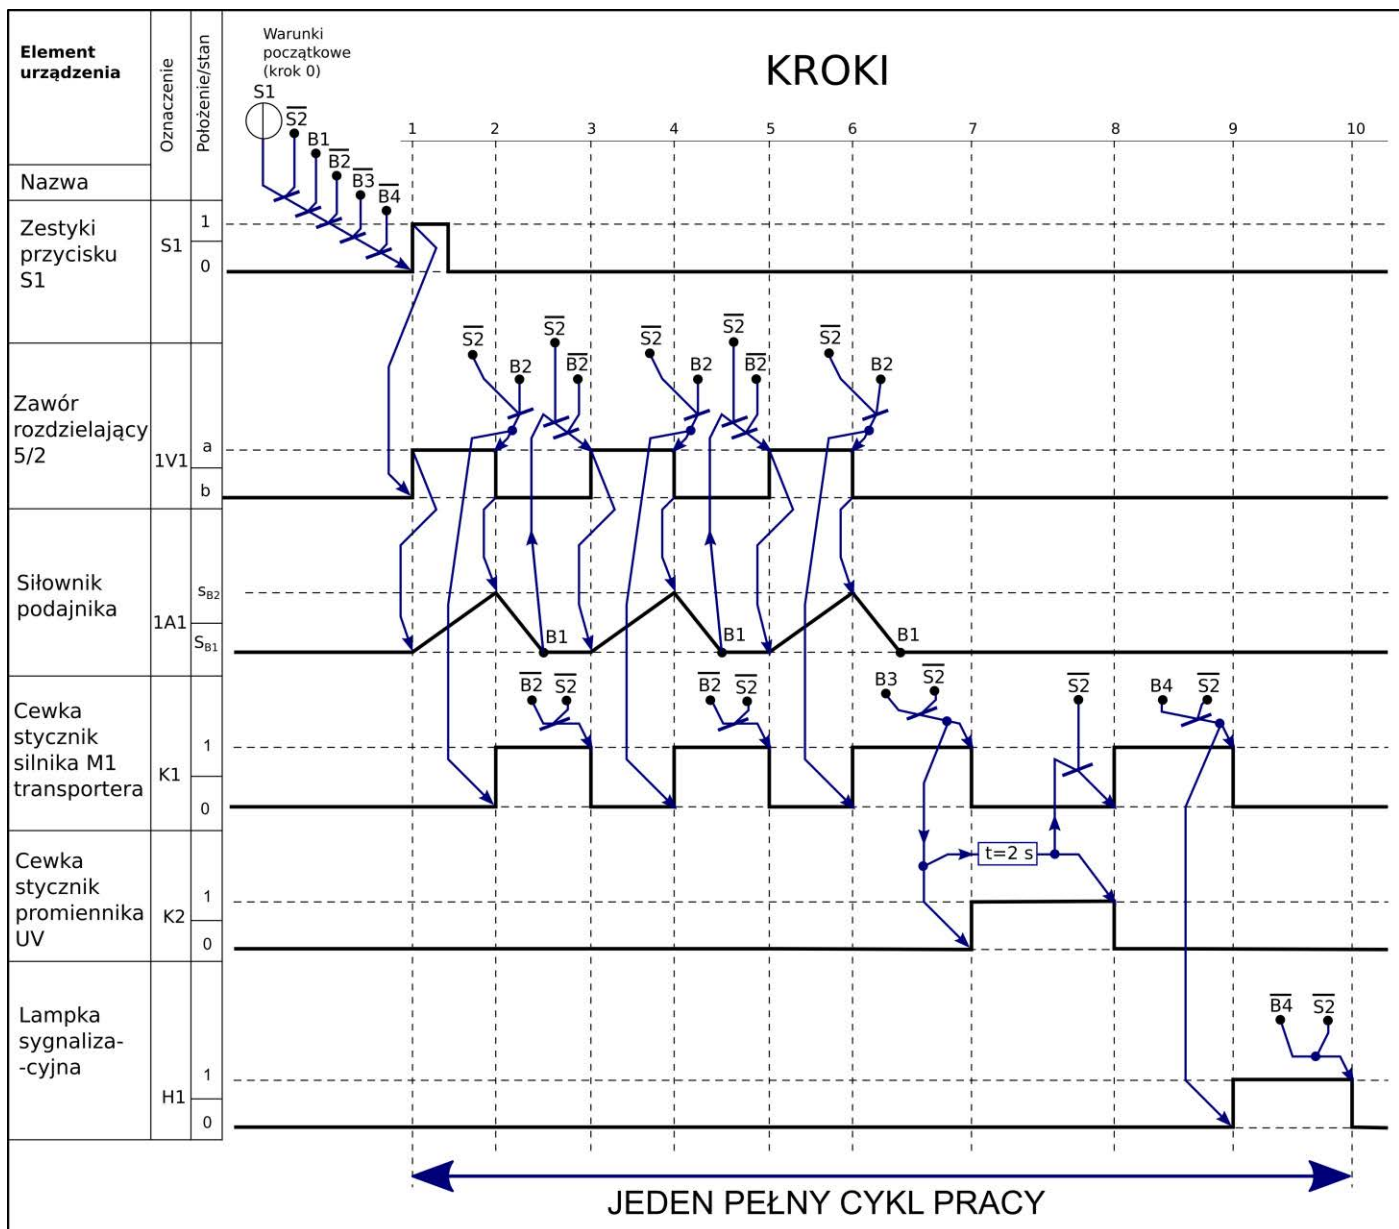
| Element urządzenia | Oznaczenie | Położenie/stan |
|---|---|---|
| Nazwa | | |
| Zestyki przycisku S1 | S1 | 1 / 0 |
| Zawór rozdzielający 5/2 | 1V1 | a / b |
| Siłownik podajnika | 1A1 | $s_{B2}$ / $s_{B1}$ |
| Cewka stycznik silnika M1 transportera | K1 | 1 / 0 |
| Cewka stycznik promiennika UV | K2 | 1 / 0 |
| Lampka sygnaliza--cyjna | H1 | 1 / 0 |

Warunki początkowe (krok 0)

KROKI

1 2 3 4 5 6 7 8 9 10

S1 $\overline{S2}$ B1 $\overline{B2}$ $\overline{B3}$ $\overline{B4}$

$\overline{S2}$ B2 $\overline{S2}$ $\overline{B2}$ $\overline{S2}$ B2 $\overline{S2}$ $\overline{B2}$ $\overline{S2}$ B2

B1 B1 B1

$\overline{B2}$ $\overline{S2}$ $\overline{B2}$ $\overline{S2}$ B3 $\overline{S2}$ $\overline{S2}$ B4 $\overline{S2}$

t=2 s

$\overline{B4}$ $\overline{S2}$

JEDEN PEŁNY CYKL PRACY